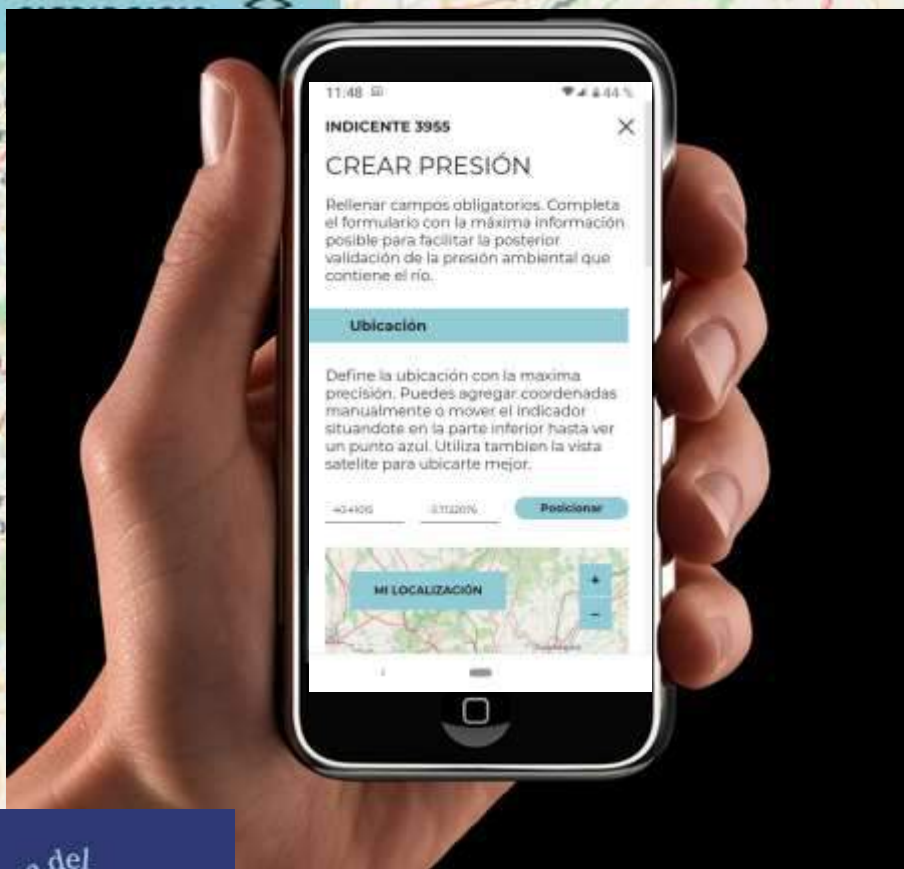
11:48

44%

INDICENTE 3955

×

CREAR PRESIÓN

Rellenar campos obligatorios. Completa el formulario con la máxima información posible para facilitar la posterior validación de la presión ambiental que contiene el río.

Ubicación

Define la ubicación con la maxima precisión. Puedes agregar coordenadas manualmente o mover el indicador situandote en la parte inferior hasta ver un punto azul. Utiliza tambien la vista satelite para ubicarte mejor.

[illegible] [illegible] Posicionar

MI LOCALIZACIÓN

+

−

del